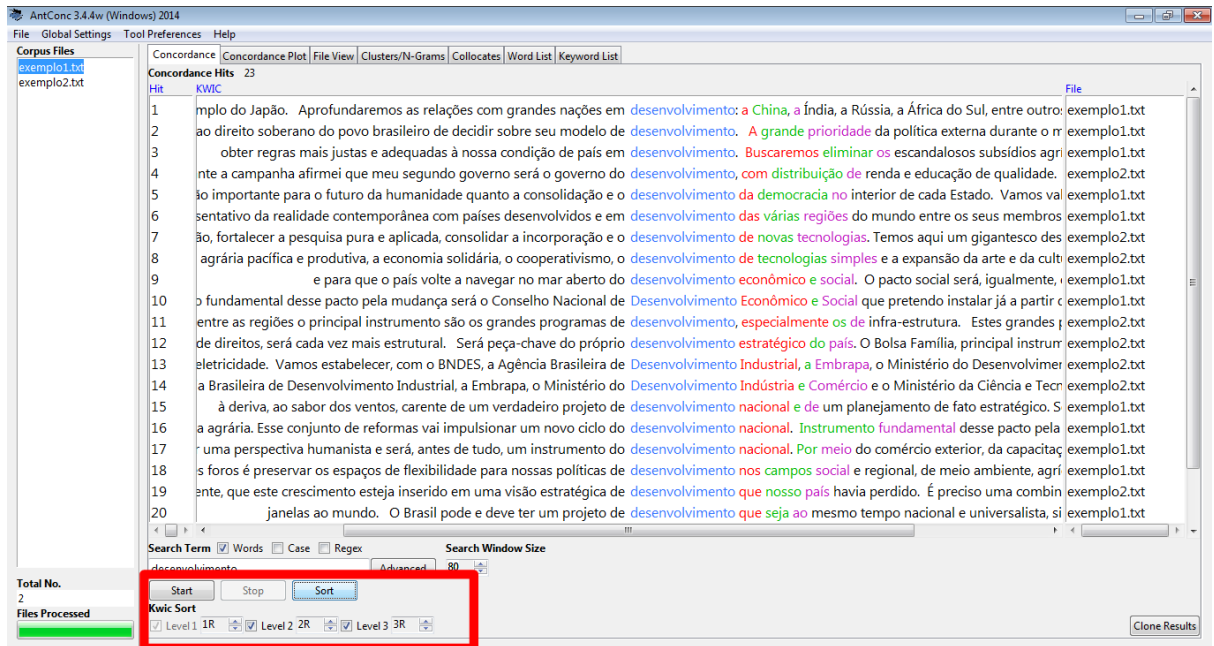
AntConc 3.4.4w (Windows) 2014

File Global Settings Tool Preferences Help

Corpus Files
exemplo1.txt
exemplo2.txt

Concordance | Concordance Plot | File View | Clusters/N-Grams | Collocates | Word List | Keyword List

Concordance Hits 23

| Hit | KWIC | File |
|---|---|---|
| 1 | mplo do Japão. Aprofundaremos as relações com grandes nações em desenvolvimento: a China, a Índia, a Rússia, a África do Sul, entre outros | exemplo1.txt |
| 2 | ao direito soberano do povo brasileiro de decidir sobre seu modelo de desenvolvimento. A grande prioridade da política externa durante o m | exemplo1.txt |
| 3 | obter regras mais justas e adequadas à nossa condição de país em desenvolvimento. Buscaremos eliminar os escandalosos subsídios agri | exemplo1.txt |
| 4 | nte a campanha afirmei que meu segundo governo será o governo do desenvolvimento, com distribuição de renda e educação de qualidade. | exemplo2.txt |
| 5 | o importante para o futuro da humanidade quanto a consolidação e o desenvolvimento da democracia no interior de cada Estado. Vamos val | exemplo2.txt |
| 6 | sentativo da realidade contemporânea com países desenvolvidos e em desenvolvimento das várias regiões do mundo entre os seus membros | exemplo1.txt |
| 7 | ão, fortalecer a pesquisa pura e aplicada, consolidar a incorporação e o desenvolvimento de novas tecnologias. Temos aqui um gigantesco des | exemplo2.txt |
| 8 | agrária pacífica e produtiva, a economia solidária, o cooperativismo, o desenvolvimento de tecnologias simples e a expansão da arte e da cult | exemplo2.txt |
| 9 | e para que o país volte a navegar no mar aberto do desenvolvimento econômico e social. O pacto social será, igualmente, | exemplo1.txt |
| 10 | o fundamental desse pacto pela mudança será o Conselho Nacional de Desenvolvimento Econômico e Social que pretendo instalar já a partir d | exemplo1.txt |
| 11 | entre as regiões o principal instrumento são os grandes programas de desenvolvimento, especialmente os de infra-estrutura. Estes grandes p | exemplo2.txt |
| 12 | de direitos, será cada vez mais estrutural. Será peça-chave do próprio desenvolvimento estratégico do país. O Bolsa Família, principal instrum | exemplo2.txt |
| 13 | eletricidade. Vamos estabelecer, com o BNDES, a Agência Brasileira de Desenvolvimento Industrial, a Embrapa, o Ministério do Desenvolvimer | exemplo2.txt |
| 14 | a Brasileira de Desenvolvimento Industrial, a Embrapa, o Ministério do Desenvolvimento Indústria e Comércio e o Ministério da Ciência e Tecn | exemplo2.txt |
| 15 | à deriva, ao sabor dos ventos, carente de um verdadeiro projeto de desenvolvimento nacional e de um planejamento de fato estratégico. S | exemplo1.txt |
| 16 | a agrária. Esse conjunto de reformas vai impulsionar um novo ciclo do desenvolvimento nacional. Instrumento fundamental desse pacto pela | exemplo1.txt |
| 17 | r uma perspectiva humanista e será, antes de tudo, um instrumento do desenvolvimento nacional. Por meio do comércio exterior, da capacitaç | exemplo1.txt |
| 18 | s foros é preservar os espaços de flexibilidade para nossas políticas de desenvolvimento nos campos social e regional, de meio ambiente, agrí | exemplo1.txt |
| 19 | ente, que este crescimento esteja inserido em uma visão estratégica de desenvolvimento que nosso país havia perdido. É preciso uma combin | exemplo2.txt |
| 20 | janelas ao mundo. O Brasil pode e deve ter um projeto de desenvolvimento que seja ao mesmo tempo nacional e universalista, si | exemplo1.txt |

Search Term ☑ Words ☐ Case ☐ Regex
desenvolvimento Advanced
Search Window Size 80

Total No.
2
Files Processed

Start Stop Sort
Kwic Sort
Level 1 1R ☑ Level 2 2R ☑ Level 3 3R

Clone Results